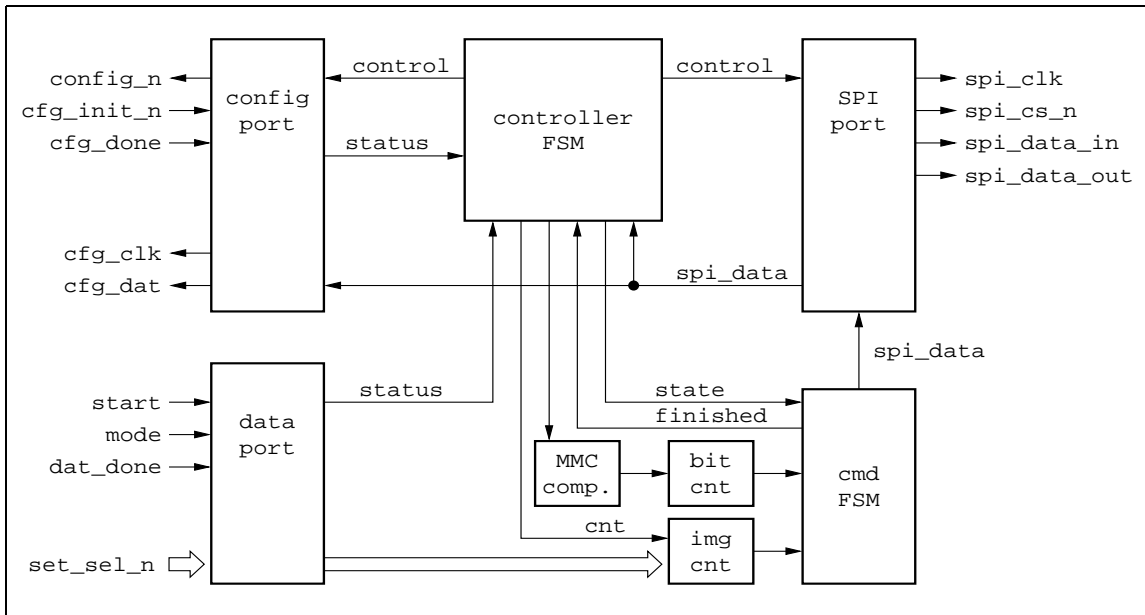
config_n
cfg_init_n
cfg_done
config port
control
status
controller FSM
control
SPI port
spi_clk
spi_cs_n
spi_data_in
spi_data_out
cfg_clk
cfg_dat
spi_data
spi_data
start
mode
dat_done
data port
status
state
finished
MMC comp.
bit cnt
cmd FSM
cnt
img cnt
set_sel_n